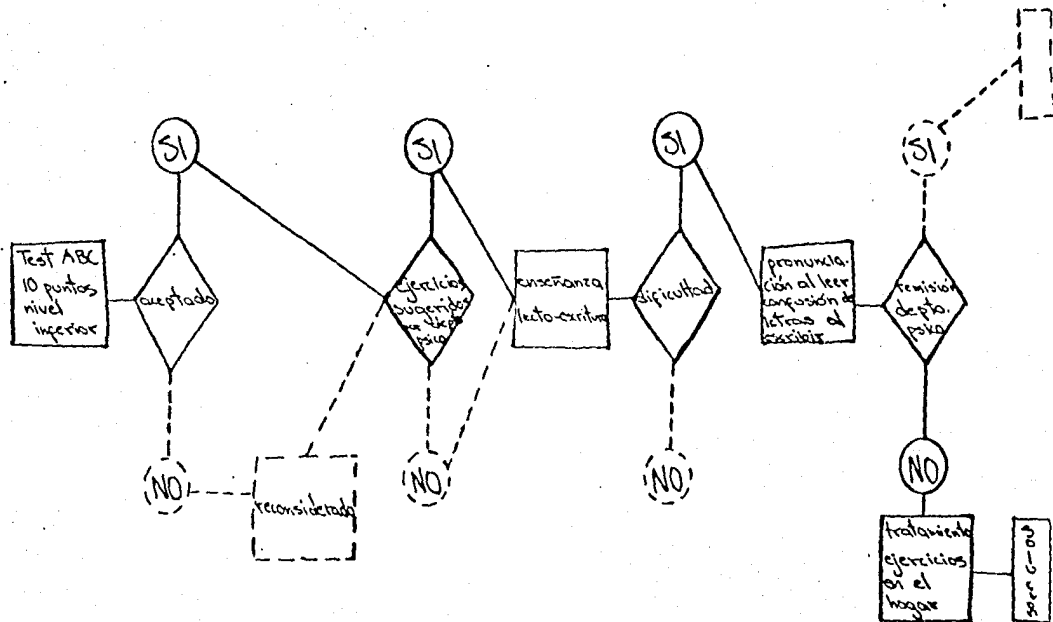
Test ABC 10 puntos nivel inferior

aceptado

SI

NO

reconsiderado

ejercicios sugeridos por depto psico

SI

NO

enseñanza lecto-escritura

dificultad

SI

NO

pronunciación al leer confusión de letras al escribir

remisión depto. psico

SI

NO

tratamiento ejercicios en el hogar

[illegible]